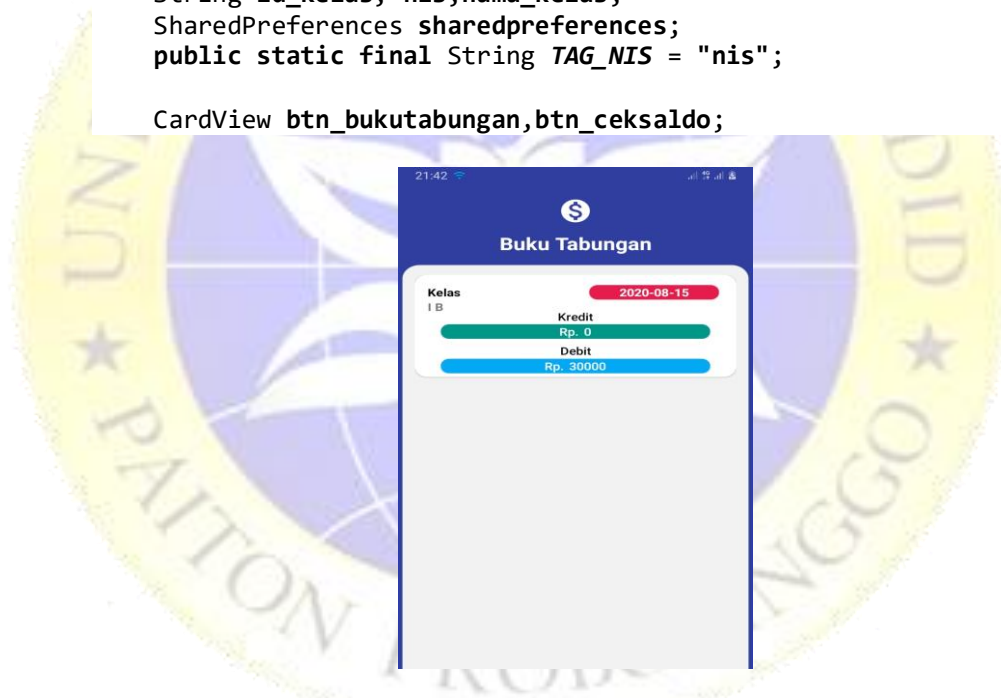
String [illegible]
SharedPreferences **sharedpreferences**;
**public static final** String ***TAG_NIS*** = **"nis"**;

CardView **btn_bukutabungan**,**btn_ceksaldo**;

21:42

Buku Tabungan

Kelas
I B
2020-08-15
Kredit
Rp. 0
Debit
Rp. 30000

UN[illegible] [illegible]DID
PAITON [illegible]NGGO